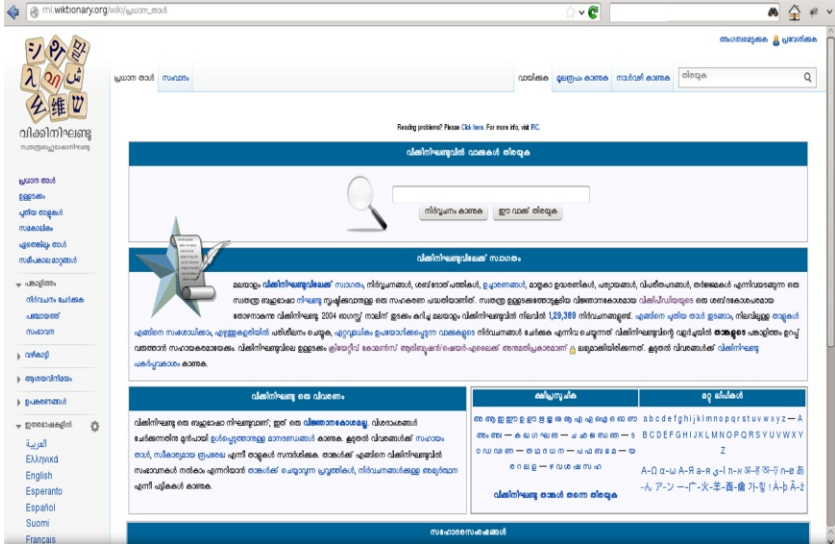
ml.wiktionary.org/wiki/പ്രധാന_താൾ

അംഗത്വമെടുക്കുക പ്രവേശിക്കുക

വിക്കിനിഘണ്ടു
സ്വതന്ത്രനിഘണ്ടു

പ്രധാന താൾ
ഉള്ളടക്കം
പുതിയ താളുകൾ
സമകാലികം
ഏതെങ്കിലും താൾ
സംഭാവനകൾ മാറ്റങ്ങൾ

പങ്കാളിത്തം
നിർവ്വചനം ചേർക്കുക
പഞ്ചായത്ത്
സഹായം

വിക്കിയുടെ
ആശയവിനിമയം
ഉപകരണങ്ങൾ

ഇതരഭാഷകളിൽ
العربية
Ελληνικά
English
Esperanto
Español
Suomi
Français

പ്രധാന താൾ സംവാദം

വായിക്കുക മൂലരൂപം കാണുക നാൾവഴി കാണുക തിരയുക

Reading problems? Please Click here. For more info, visit IRC.

വിക്കിനിഘണ്ടുവിൽ വാക്കുകൾ തിരയുക

നിർവ്വചനം കാണുക ഈ വാക്ക് തിരയുക

വിക്കിനിഘണ്ടുവിലേക്ക് സ്വാഗതം

മലയാളം വിക്കിനിഘണ്ടുവിലേക്ക് സ്വാഗതം, നിർവ്വചനങ്ങൾ, ശബ്ദോത്പത്തികൾ, ഉച്ചാരണങ്ങൾ, മാതൃകാ ഉദ്ധരണികൾ, പര്യായങ്ങൾ, വിപരീതപദങ്ങൾ, തർജ്ജമകൾ എന്നിവയടങ്ങുന്ന ഒരു സ്വതന്ത്ര ബഹുഭാഷാ നിഘണ്ടു സൃഷ്ടിക്കാനുള്ള ഒരു സഹകരണ പദ്ധതിയാണിത്. സ്വതന്ത്ര ഉള്ളടക്കത്തോടുകൂടിയ വിജ്ഞാനകോശമായ വിക്കിപീഡിയയുടെ ഒരു ശബ്ദകോശപരമായ സോദരനാണ് വിക്കിനിഘണ്ടു. 2004 ഓഗസ്റ്റ് നാലിന് ഇടക്കം കുറിച്ച മലയാളം വിക്കിനിഘണ്ടുവിൽ നിലവിൽ 1,29,389 നിർവചനങ്ങളുണ്ട്. എങ്ങിനെ പുതിയ താൾ തുടങ്ങാം, നിലവിലുള്ള താളുകൾ എങ്ങിനെ സംശോധിക്കാം, എഴുത്തുകളരിയിൽ പരിശീലനം ചെയ്യുക, ഏറ്റവുമധികം ഉപയോഗിക്കപ്പെടുന്ന വാക്കുകളുടെ നിർവചനങ്ങൾ ചേർക്കുക എന്നിവ ചെയ്യന്നത് വിക്കിനിഘണ്ടുവിന്റെ വളർച്ചയിൽ താങ്കളുടെ പങ്കാളിത്തം ഉറപ്പ് വരുത്താൻ സഹായകരമായേക്കാം. വിക്കിനിഘണ്ടുവിലെ ഉള്ളടക്കം ക്രിയേറ്റീവ് കോമൺസ് ആട്രിബ്യൂഷൻ/ഷെയർ-എലൈക്ക് അനുമതിപത്രമാണ് ലഭ്യമായിരിക്കുന്നത്. കൂടുതൽ വിവരങ്ങൾക്ക് വിക്കിനിഘണ്ടു പകർപ്പവകാശം കാണുക.

വിക്കിനിഘണ്ടു ഒരു വിവരണം

വിക്കിനിഘണ്ടു ഒരു ബഹുഭാഷാ നിഘണ്ടുവാണ്; ഇത് ഒരു വിജ്ഞാനകോശമല്ല. വിശദാംശങ്ങൾ ചേർക്കുന്നതിന് മുൻപായി ഉൾപ്പെടുത്താനുള്ള മാനദണ്ഡങ്ങൾ കാണുക. കൂടുതൽ വിവരങ്ങൾക്ക് സഹായം താൾ, സ്വീകാര്യമായ രൂപരേഖ എന്നീ താളുകൾ സന്ദർശിക്കുക. താങ്കൾക്ക് എങ്ങനെ വിക്കിനിഘണ്ടുവിൽ സംഭാവനകൾ നൽകാം എന്നറിയാൻ താങ്കൾക്ക് ചെയ്യാവുന്ന പ്രവൃത്തികൾ, നിർവചനങ്ങൾക്കുള്ള അഭ്യർത്ഥന എന്നീ പട്ടികൾ കാണുക.

അക്ഷരസൂചിക

അ ആ ഇ ഈ ഉ ഊ ഋ എ ഏ ഐ ഒ ഓ ഔ ക ഖ ഗ ഘ ങ ച ഛ ജ ഝ ഞ ട ഠ ഡ ഢ ണ ത ഥ ദ ധ ന പ ഫ ബ ഭ മ യ ര ല വ ശ ഷ സ ഹ ള ഴ റ

വിക്കിനിഘണ്ടു താളുകൾ തന്നെ തിരയുക

മറ്റ് ലിപികൾ

a b c d e f g h i j k l m n o p q r s t u v w x y z — A B C D E F G H I J K L M N O P Q R S U V W X Y Z

A–Ω α–ω A–Я а–я ᐃ–ᑎ ท–ห ऄ–ॐ ग–ह ठ–ढ़ ふ–ん ア–ン ⼀–⼴ ⼀–乙 가–힣 ㄱ–ㅎ 가–힣

സഹോദരസംരംഭങ്ങൾ